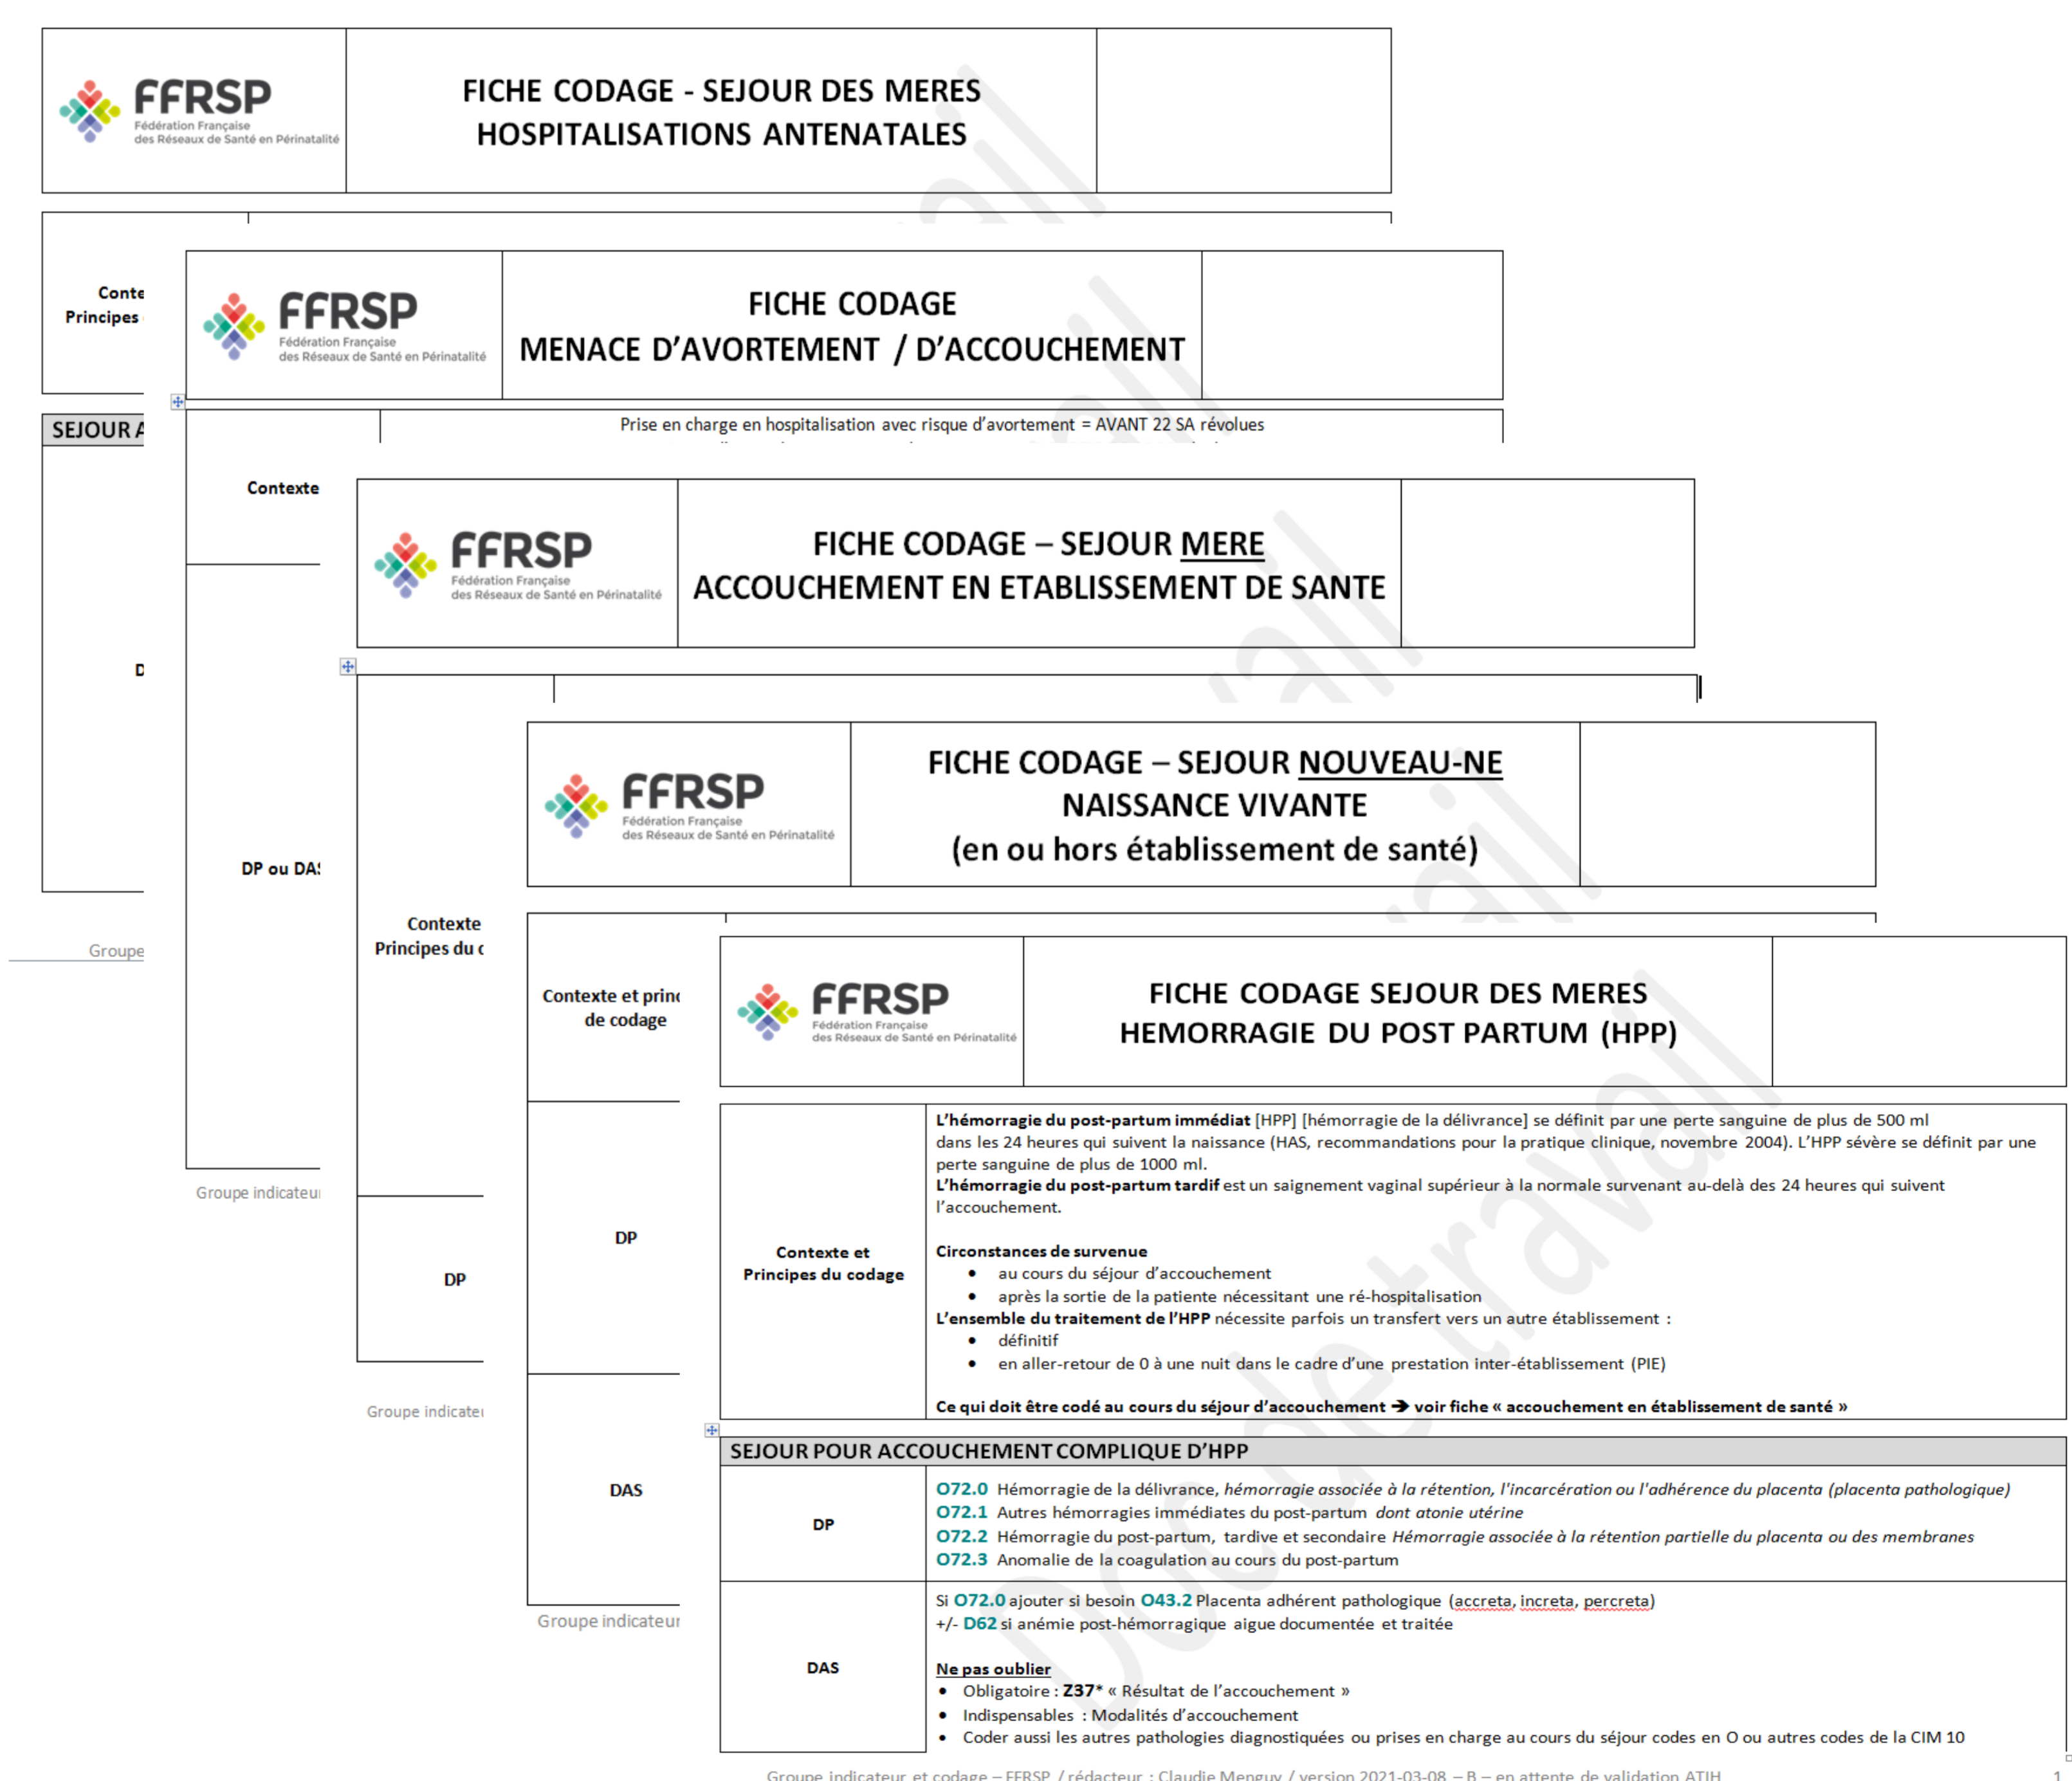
FFRSP
Fédération Française des Réseaux de Santé en Périnatalité

FICHE CODAGE - SEJOUR DES MERES
HOSPITALISATIONS ANTENATALES

Conte
Principes

SEJOUR A

D

Groupe

FFRSP
Fédération Française des Réseaux de Santé en Périnatalité

FICHE CODAGE
MENACE D'AVORTEMENT / D'ACCOUCHEMENT

Prise en charge en hospitalisation avec risque d'avortement = AVANT 22 SA révolues

Contexte

DP ou DA

Groupe indicateu

FFRSP
Fédération Française des Réseaux de Santé en Périnatalité

FICHE CODAGE – SEJOUR MERE
ACCOUCHEMENT EN ETABLISSEMENT DE SANTE

Contexte
Principes du c

DP

Groupe indicate

FFRSP
Fédération Française des Réseaux de Santé en Périnatalité

FICHE CODAGE – SEJOUR NOUVEAU-NE
NAISSANCE VIVANTE
(en ou hors établissement de santé)

Contexte et princ
de codage

DP

DAS

Groupe indicateur

FFRSP
Fédération Française des Réseaux de Santé en Périnatalité

FICHE CODAGE SEJOUR DES MERES
HEMORRAGIE DU POST PARTUM (HPP)

| Contexte et Principes du codage | **L'hémorragie du post-partum immédiat** [HPP] [hémorragie de la délivrance] se définit par une perte sanguine de plus de 500 ml dans les 24 heures qui suivent la naissance (HAS, recommandations pour la pratique clinique, novembre 2004). L'HPP sévère se définit par une perte sanguine de plus de 1000 ml. **L'hémorragie du post-partum tardif** est un saignement vaginal supérieur à la normale survenant au-delà des 24 heures qui suivent l'accouchement. **Circonstances de survenue** • au cours du séjour d'accouchement • après la sortie de la patiente nécessitant une ré-hospitalisation **L'ensemble du traitement de l'HPP** nécessite parfois un transfert vers un autre établissement : • définitif • en aller-retour de 0 à une nuit dans le cadre d'une prestation inter-établissement (PIE) **Ce qui doit être codé au cours du séjour d'accouchement ➔ voir fiche « accouchement en établissement de santé »** |
|---|---|
| **SEJOUR POUR ACCOUCHEMENT COMPLIQUE D'HPP** | |
| DP | O72.0 Hémorragie de la délivrance, *hémorragie associée à la rétention, l'incarcération ou l'adhérence du placenta (placenta pathologique)* O72.1 Autres hémorragies immédiates du post-partum *dont atonie utérine* O72.2 Hémorragie du post-partum, tardive et secondaire *Hémorragie associée à la rétention partielle du placenta ou des membranes* O72.3 Anomalie de la coagulation au cours du post-partum |
| DAS | Si O72.0 ajouter si besoin O43.2 Placenta adhérent pathologique (accreta, increta, percreta) +/- D62 si anémie post-hémorragique aigue documentée et traitée **Ne pas oublier** • Obligatoire : **Z37*** « Résultat de l'accouchement » • Indispensables : Modalités d'accouchement • Coder aussi les autres pathologies diagnostiquées ou prises en charge au cours du séjour codes en O ou autres codes de la CIM 10 |

Groupe indicateur et codage – FFRSP / rédacteur : Claudie Menguy / version 2021-03-08 – B – en attente de validation ATIH

Document de travail

1